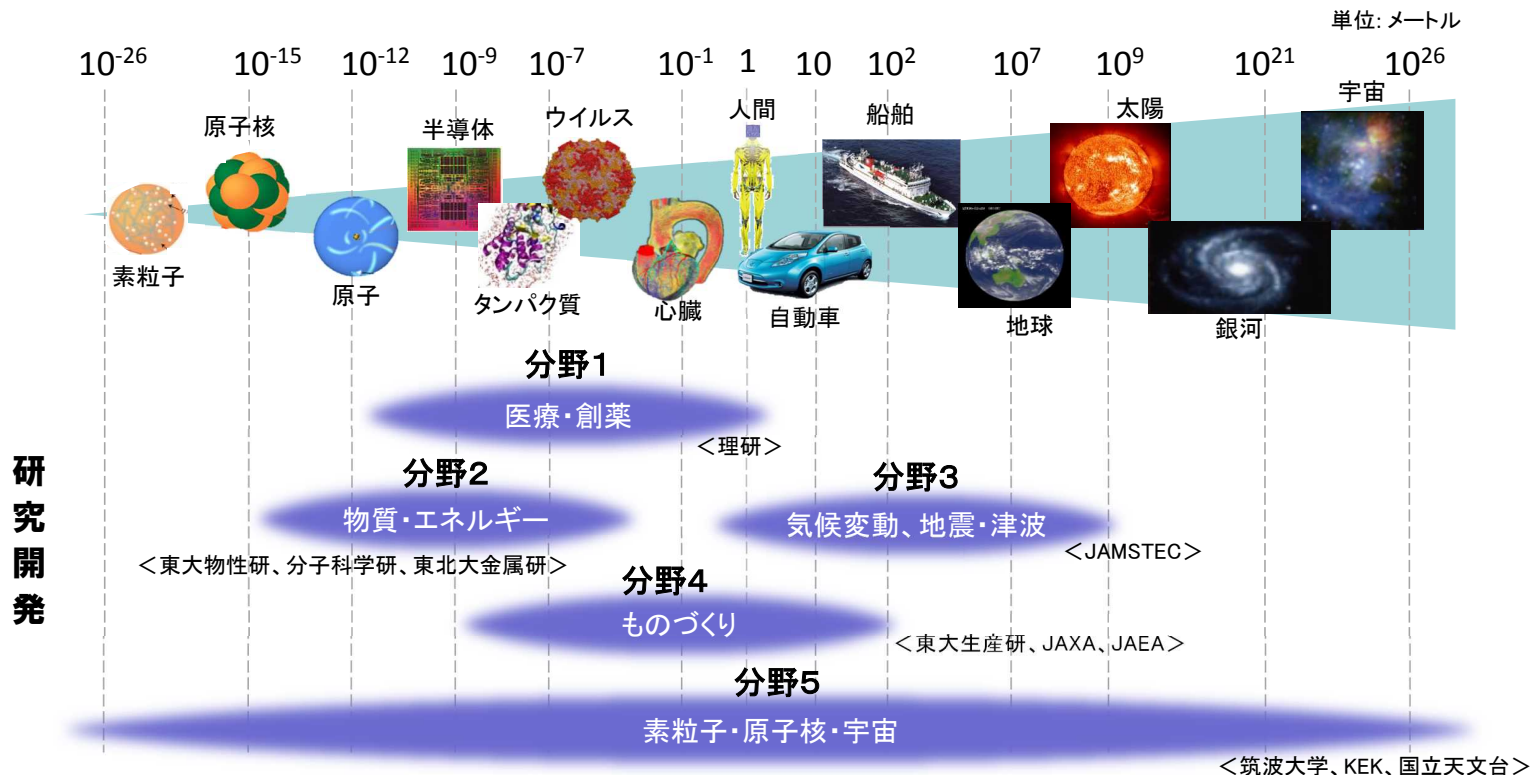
単位: メートル

$10^{-26}$ $10^{-15}$ $10^{-12}$ $10^{-9}$ $10^{-7}$ $10^{-1}$ 1 10 $10^{2}$ $10^{7}$ $10^{9}$ $10^{21}$ $10^{26}$

原子核 半導体 ウイルス 人間 船舶 太陽 宇宙

素粒子 原子 タンパク質 心臓 自動車 地球 銀河

研究開発

分野1
医療・創薬
＜理研＞

分野2
物質・エネルギー
＜東大物性研、分子科学研、東北大金属研＞

分野3
気候変動、地震・津波
＜JAMSTEC＞

分野4
ものづくり
＜東大生産研、JAXA、JAEA＞

分野5
素粒子・原子核・宇宙
＜筑波大学、KEK、国立天文台＞